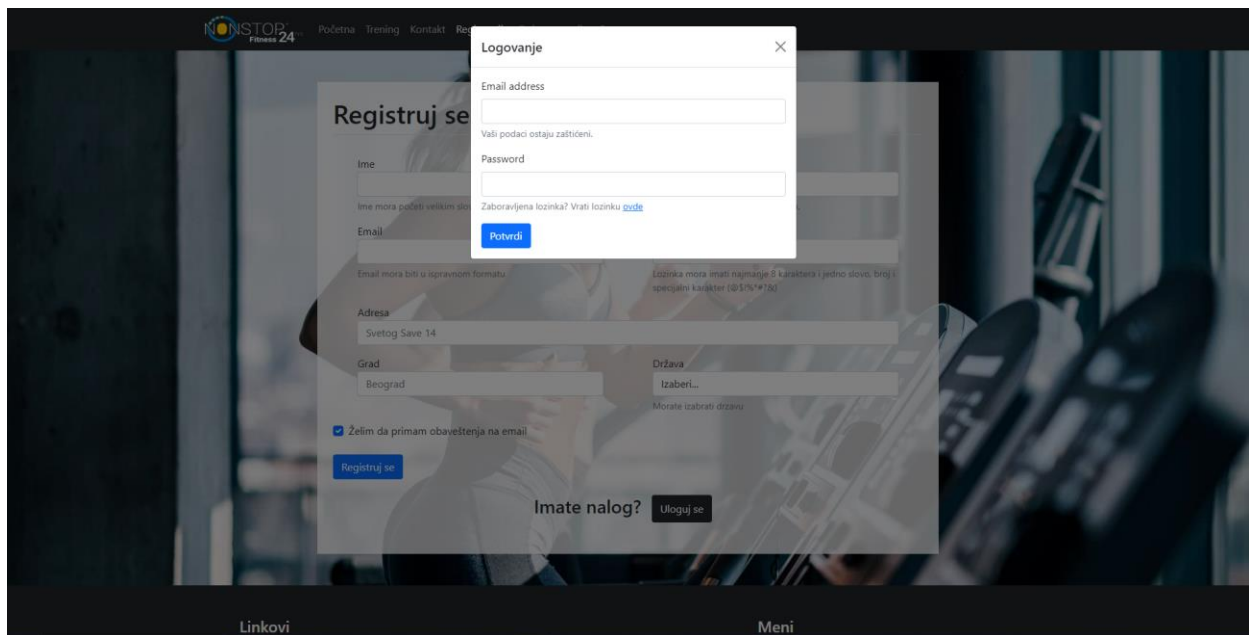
NONSTOP Fitness 24 Početna Trening Kontakt Re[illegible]

Logovanje ×

Email address

Vaši podaci ostaju zaštićeni.

Password

Zaboravljena lozinka? Vrati lozinku ovde

Potvrdi

Registruj se

Ime

Ime mora počati velikim slo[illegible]

Email

Email mora biti u ispravnom formatu

Lozinka mora imati najmanje 8 karaktera i jedno slovo, broj i specijalni karakter (@$!%*#?&)

Adresa

Svetog Save 14

Grad

Beograd

Država

Izaberi...

Morate izabrati državu

Želim da primam obaveštenja na email

Registruj se

Imate nalog? Uloguj se

Linkovi

Meni